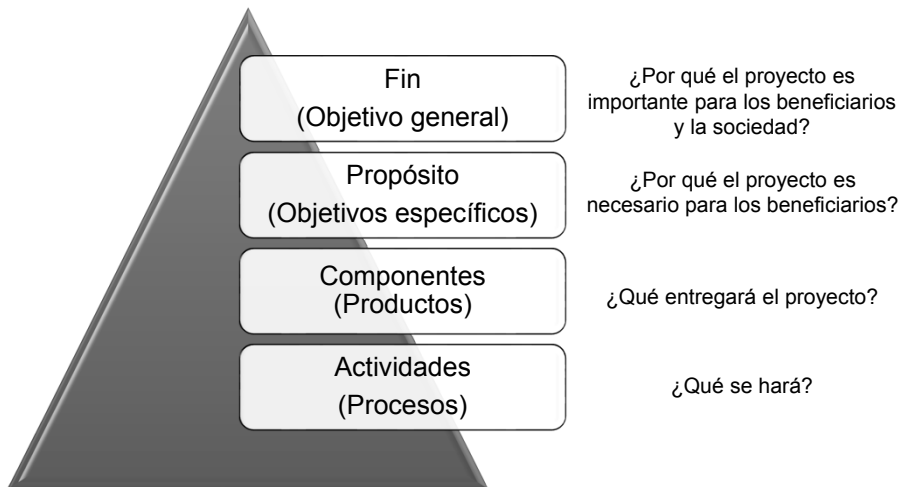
Fin
(Objetivo general)

¿Por qué el proyecto es importante para los beneficiarios y la sociedad?

Propósito
(Objetivos específicos)

¿Por qué el proyecto es necesario para los beneficiarios?

Componentes
(Productos)

¿Qué entregará el proyecto?

Actividades
(Procesos)

¿Qué se hará?